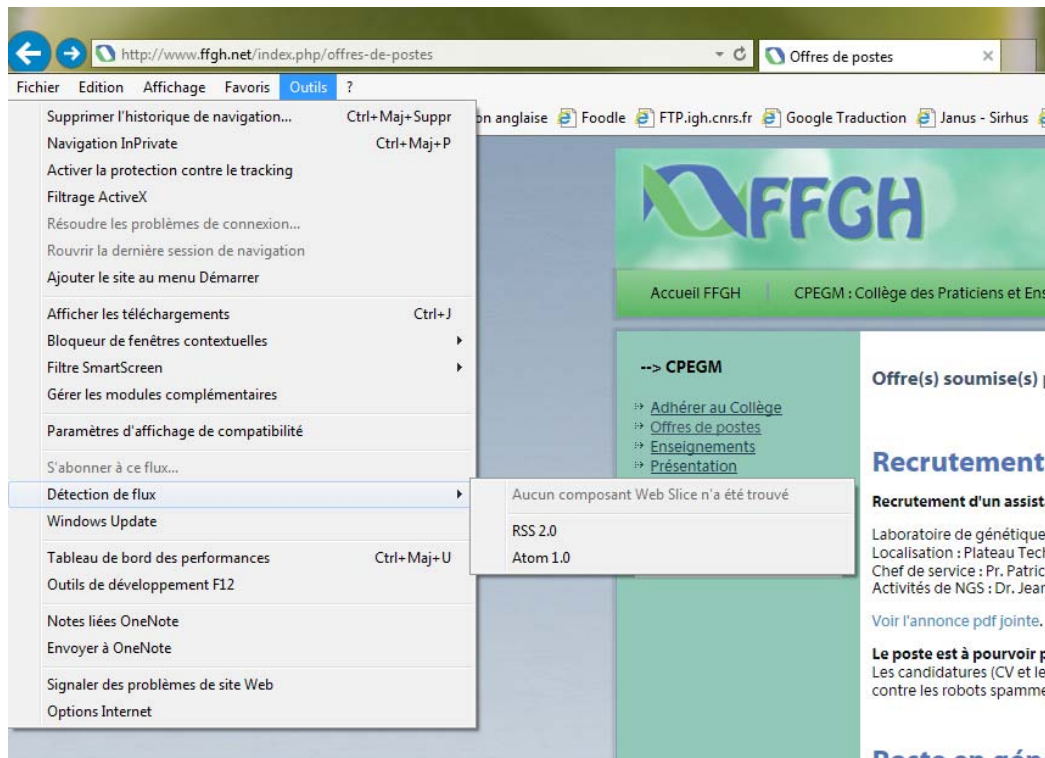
http://www.ffgh.net/index.php/offres-de-postes
Offres de postes

Fichier Edition Affichage Favoris Outils ?

Supprimer l'historique de navigation... Ctrl+Maj+Suppr
Navigation InPrivate Ctrl+Maj+P
Activer la protection contre le tracking
Filtrage ActiveX
Résoudre les problèmes de connexion...
Rouvrir la dernière session de navigation
Ajouter le site au menu Démarrer

Afficher les téléchargements Ctrl+J
Bloqueur de fenêtres contextuelles
Filtre SmartScreen
Gérer les modules complémentaires

Paramètres d'affichage de compatibilité

S'abonner à ce flux...
Détection de flux
Windows Update

Tableau de bord des performances Ctrl+Maj+U
Outils de développement F12

Notes liées OneNote
Envoyer à OneNote

Signaler des problèmes de site Web
Options Internet

Aucun composant Web Slice n'a été trouvé
RSS 2.0
Atom 1.0

n anglaise Foodle FTP.igh.cnrs.fr Google Traduction Janus - Sirhus

FFGH

Accueil FFGH CPEGM : Collège des Praticiens et Ens

--> CPEGM
Adhérer au Collège
Offres de postes
Enseignements
Présentation

Offre(s) soumise(s)

Recrutement

Recrutement d'un assist

Laboratoire de génétique
Localisation : Plateau Tech
Chef de service : Pr. Patric
Activités de NGS : Dr. Jear

Voir l'annonce pdf jointe.

Le poste est à pourvoir
Les candidatures (CV et le
contre les robots spamme

Poste en gén